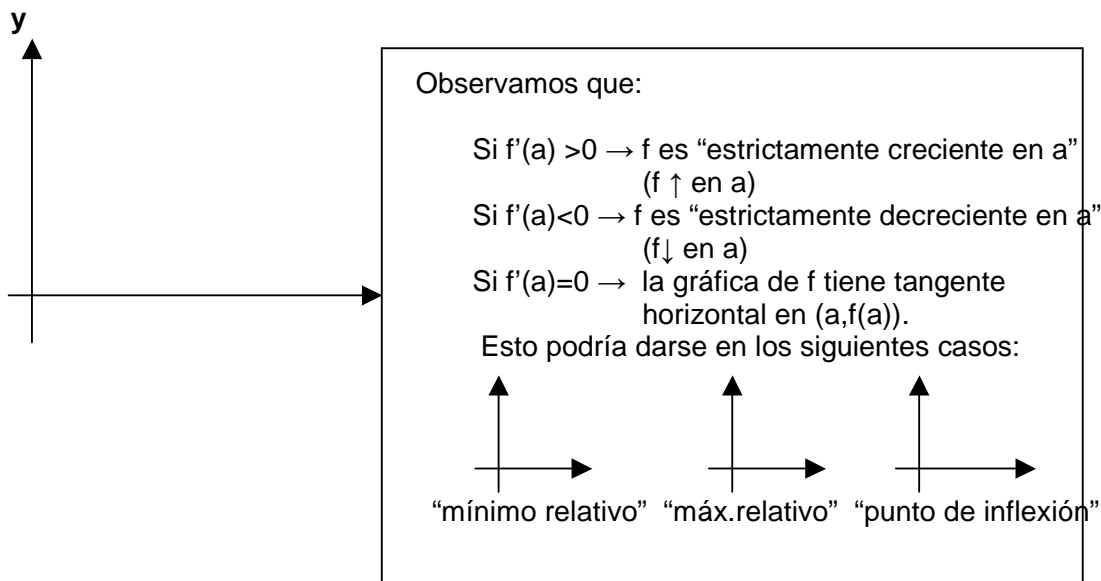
y

Observamos que:

Si f'(a) >0 → f es "estrictamente creciente en a" (f ↑ en a)
Si f'(a)<0 → f es "estrictamente decreciente en a" (f↓ en a)
Si f'(a)=0 → la gráfica de f tiene tangente horizontal en (a,f(a)).
Esto podría darse en los siguientes casos:

"mínimo relativo" "máx.relativo" "punto de inflexión"